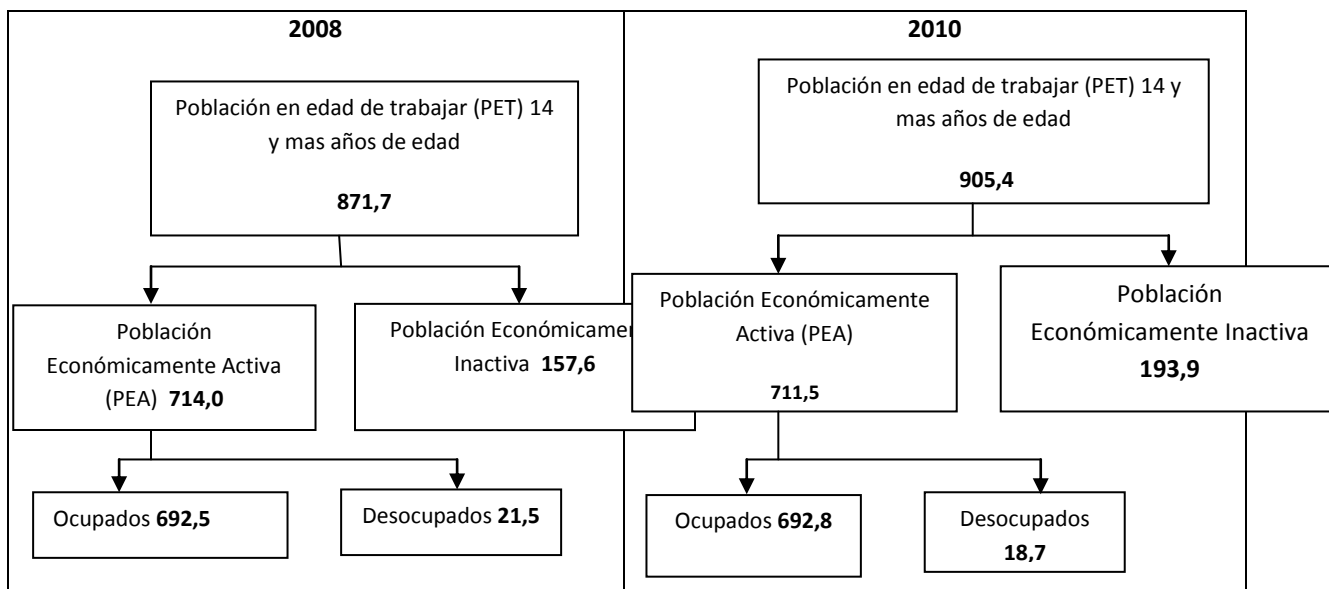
2008

Población en edad de trabajar (PET) 14 y mas años de edad

871,7

Población Económicamente Activa (PEA) 714,0

Población Económicamen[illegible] Inactiva 157,6

Ocupados 692,5

Desocupados 21,5

2010

Población en edad de trabajar (PET) 14 y mas años de edad

905,4

Población Económicamente Activa (PEA)

711,5

Población Económicamente Inactiva 193,9

Ocupados 692,8

Desocupados 18,7